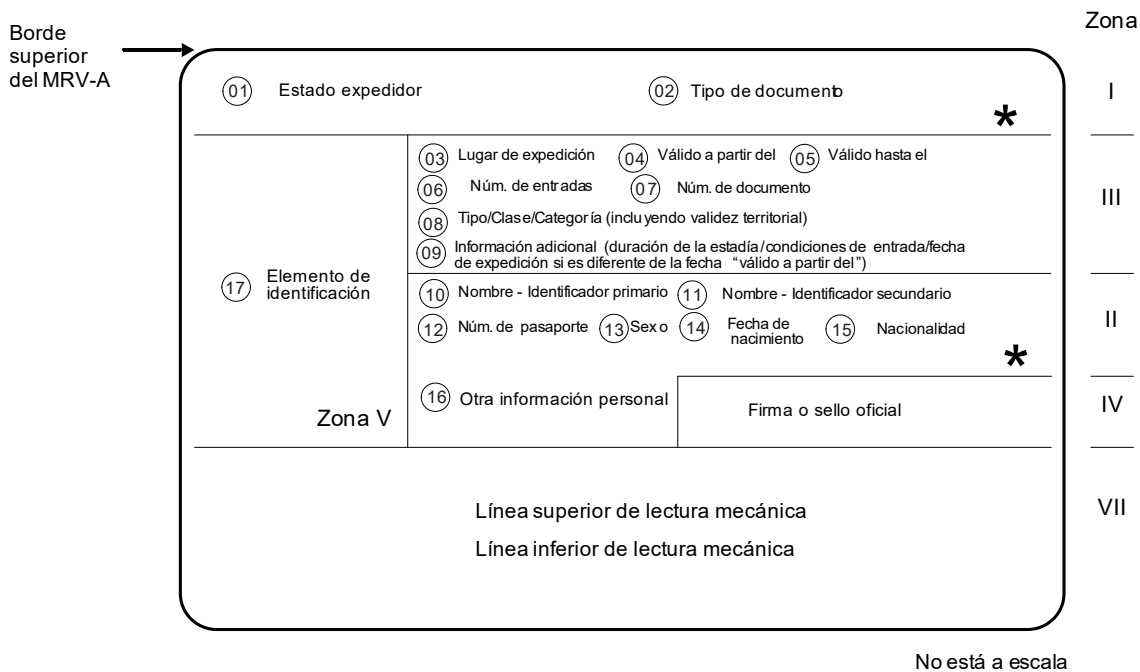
Borde superior del MRV-A

Zona

01 Estado expedidor

02 Tipo de documento

*

I

03 Lugar de expedición 04 Válido a partir del 05 Válido hasta el

06 Núm. de entradas 07 Núm. de documento

08 Tipo/Clase/Categoría (incluyendo validez territorial)

09 Información adicional (duración de la estadía/condiciones de entrada/fecha de expedición si es diferente de la fecha "válido a partir del")

III

17 Elemento de identificación

10 Nombre - Identificador primario 11 Nombre - Identificador secundario

12 Núm. de pasaporte 13 Sexo 14 Fecha de nacimiento 15 Nacionalidad

*

II

Zona V

16 Otra información personal

Firma o sello oficial

IV

Línea superior de lectura mecánica

Línea inferior de lectura mecánica

VII

No está a escala